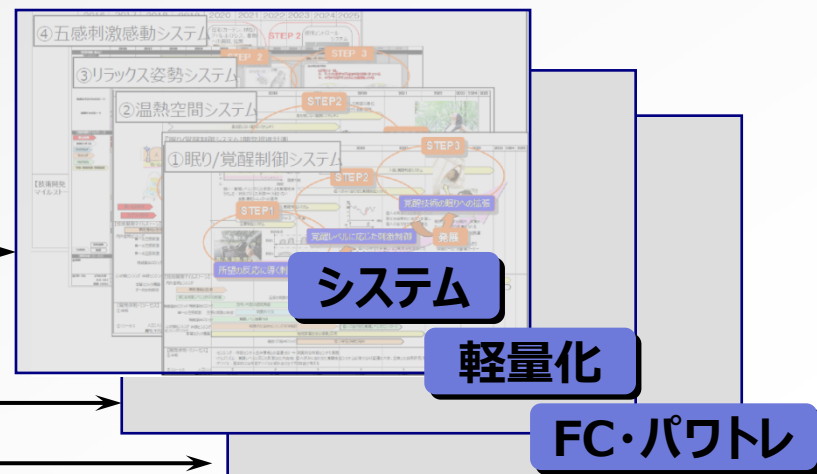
④五感刺激感動システム
③リラックス姿勢システム
②温熱空間システム
①眠り/覚醒制御システム
2016 2017 2018 2019 2020 2021 2022 2023 2024 2025
STEP 2
STEP 3
STEP 2
STEP 2
STEP 3
STEP 1
STEP 2
覚醒技術は眠りへの拡張
覚醒レベルに応じた刺激制御
発展
所望の反応に導く刺激
【技術開発マイルストーン】
システム
軽量化
FC・パワトレ